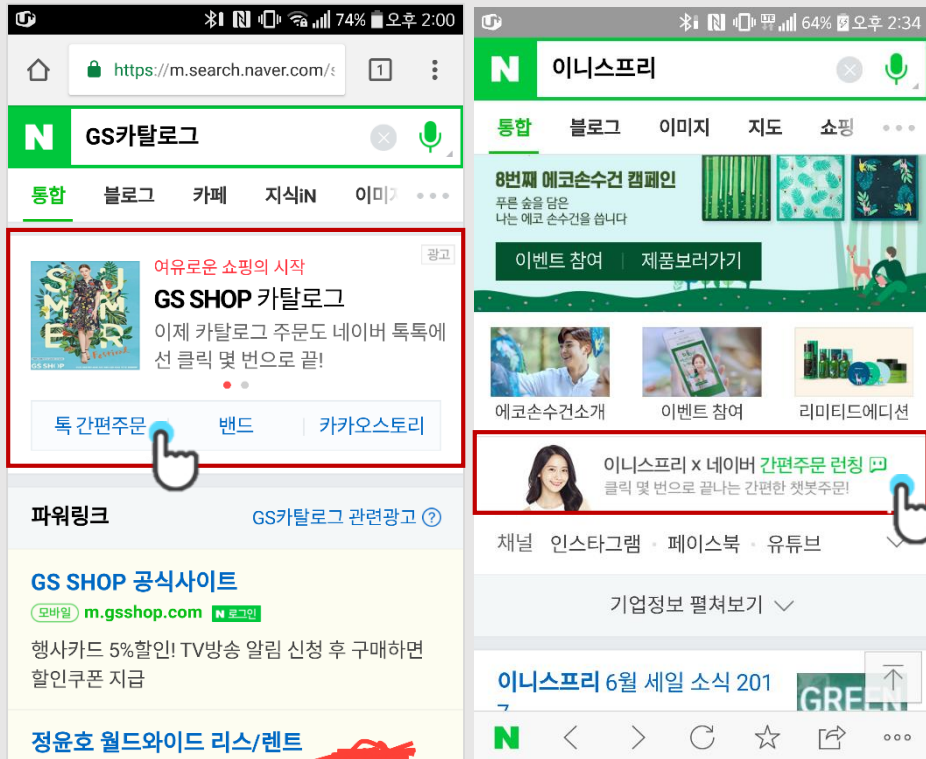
74% 오후 2:00

https://m.search.naver.com/s

1

N GS카탈로그

통합 블로그 카페 지식iN 이미지

광고

SUMMER

GS SHOP

여유로운 쇼핑의 시작

GS SHOP 카탈로그

이제 카탈로그 주문도 네이버 톡톡에선 클릭 몇 번으로 끝!

톡 간편주문 밴드 카카오스토리

파워링크 GS카탈로그 관련광고

GS SHOP 공식사이트

모바일 m.gsshop.com N 로그인

행사카드 5%할인! TV방송 알림 신청 후 구매하면 할인쿠폰 지급

정윤호 월드와이드 리스/렌트

64% 오후 2:34

N 이니스프리

통합 블로그 이미지 지도 쇼핑

8번째 에코손수건 캠페인

푸른 숲을 담은 나는 에코 손수건을 씁니다

이벤트 참여 제품보러가기

에코손수건소개 이벤트 참여 리미티드에디션

이니스프리 x 네이버 간편주문 런칭

클릭 몇 번으로 끝나는 간편한 챗봇주문!

채널 인스타그램 · 페이스북 · 유튜브

기업정보 펼쳐보기

이니스프리 6월 세일 소식 201

GREEN

N